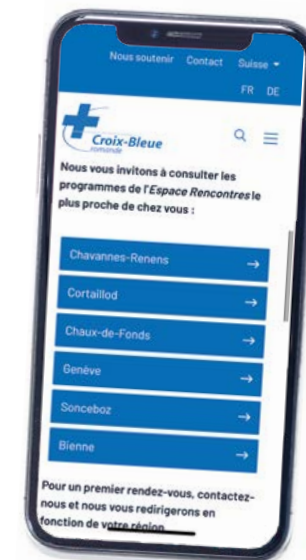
Nous soutenir Contact Suisse

FR DE

Croix-Bleue romande

Nous vous invitons à consulter les programmes de l'Espace Rencontres le plus proche de chez vous :

Chavannes-Renens →

Cortaillod →

Chaux-de-Fonds →

Genève →

Sonceboz →

Bienne →

Pour un premier rendez-vous, contactez-nous et nous vous redirigerons en fonction de votre région